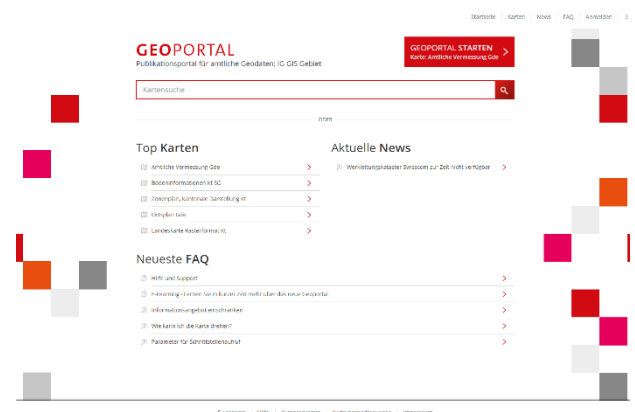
Startseite | Karten | News | FAQ | Anmelden | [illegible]

GEOPORTAL
Publikationsportal für amtliche Geodaten: IG GIS Gebiet

GEOPORTAL STARTEN
Karte: Amtliche Vermessung Gde

Kartensuche

ODER

Top Karten

Amtliche Vermessung Gde
Bodeninformationen kt SG
Zonenplan, kantonale Darstellung kt
Ortsplan Gde
Landeskarte Rasterformat KL

Aktuelle News

Werkleitungskataster Swisscom zur Zeit nicht verfügbar

Neueste FAQ

Hilfe und Support
E-learning - Lernen Sie in kurzer Zeit mehr über das neue Geoportal
Informationsgebiet einschränken
Wie kann ich die Karte drehen?
Parameter für Schnittstellenaufruf

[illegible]